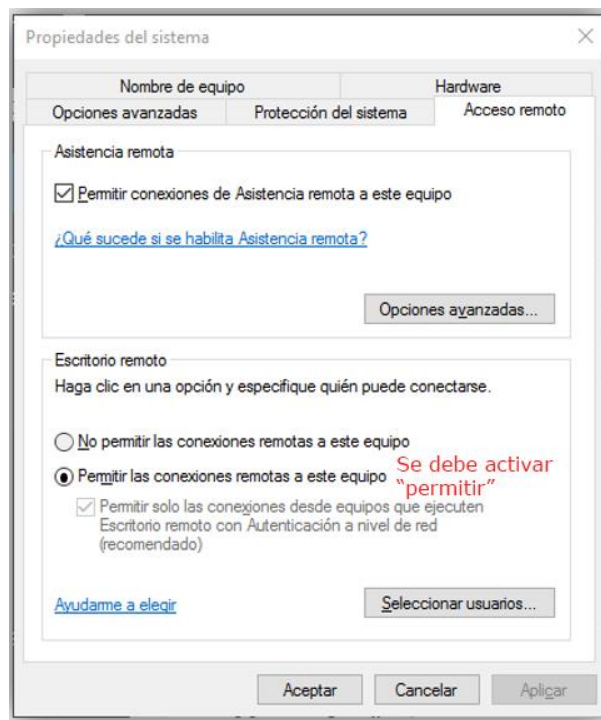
Propiedades del sistema

Nombre de equipo
Hardware
Opciones avanzadas
Protección del sistema
Acceso remoto

Asistencia remota

☑ Permitir conexiones de Asistencia remota a este equipo

¿Qué sucede si se habilita Asistencia remota?

Opciones avanzadas...

Escritorio remoto

Haga clic en una opción y especifique quién puede conectarse.

No permitir las conexiones remotas a este equipo

Permitir las conexiones remotas a este equipo

Se debe activar "permitir"

Permitir solo las conexiones desde equipos que ejecuten Escritorio remoto con Autenticación a nivel de red (recomendado)

Ayudarme a elegir

Seleccionar usuarios...

Aceptar
Cancelar
Aplicar